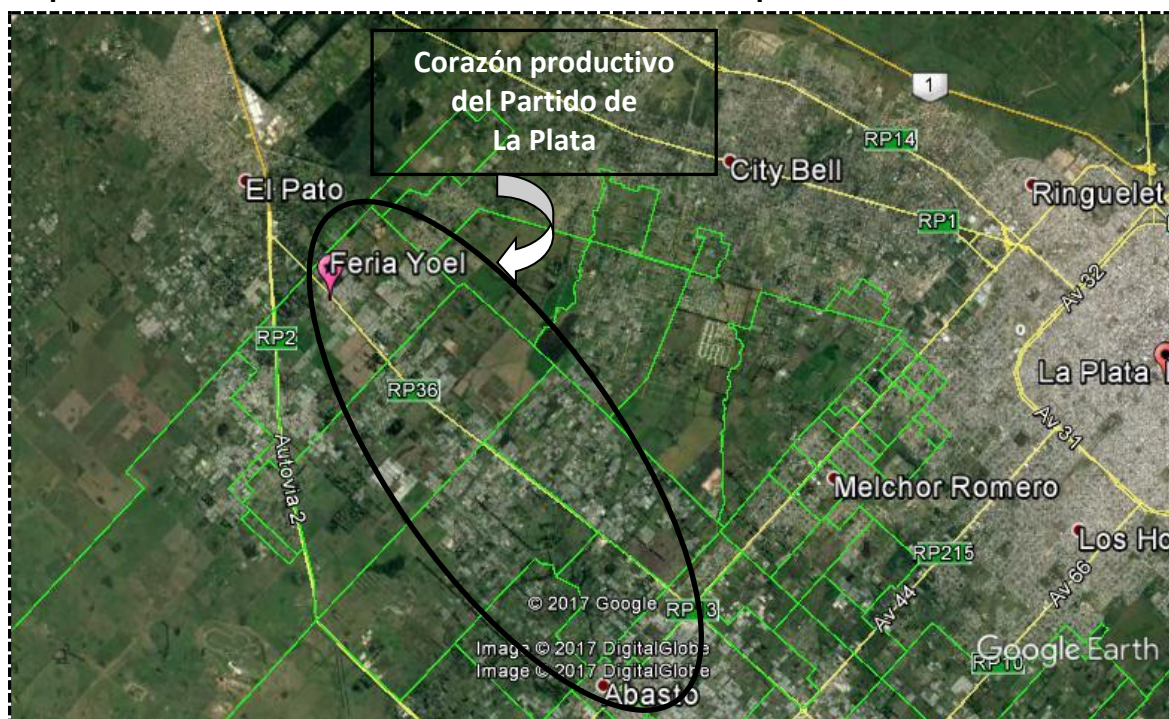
Corazón productivo del Partido de La Plata

1

RP14

City Bell

El Pato

Ringuelet

RP1

Feria Yoel

Av 32

RP2

La Plata

RP36

Av 31

Autovía 2

Melchor Romero

RP215

Los Ho

Av 66

© 2017 Google

RP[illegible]3

Av 44

Image © 2017 DigitalGlobe
Image © 2017 DigitalGlobe

Abasto

RP10

Google Earth